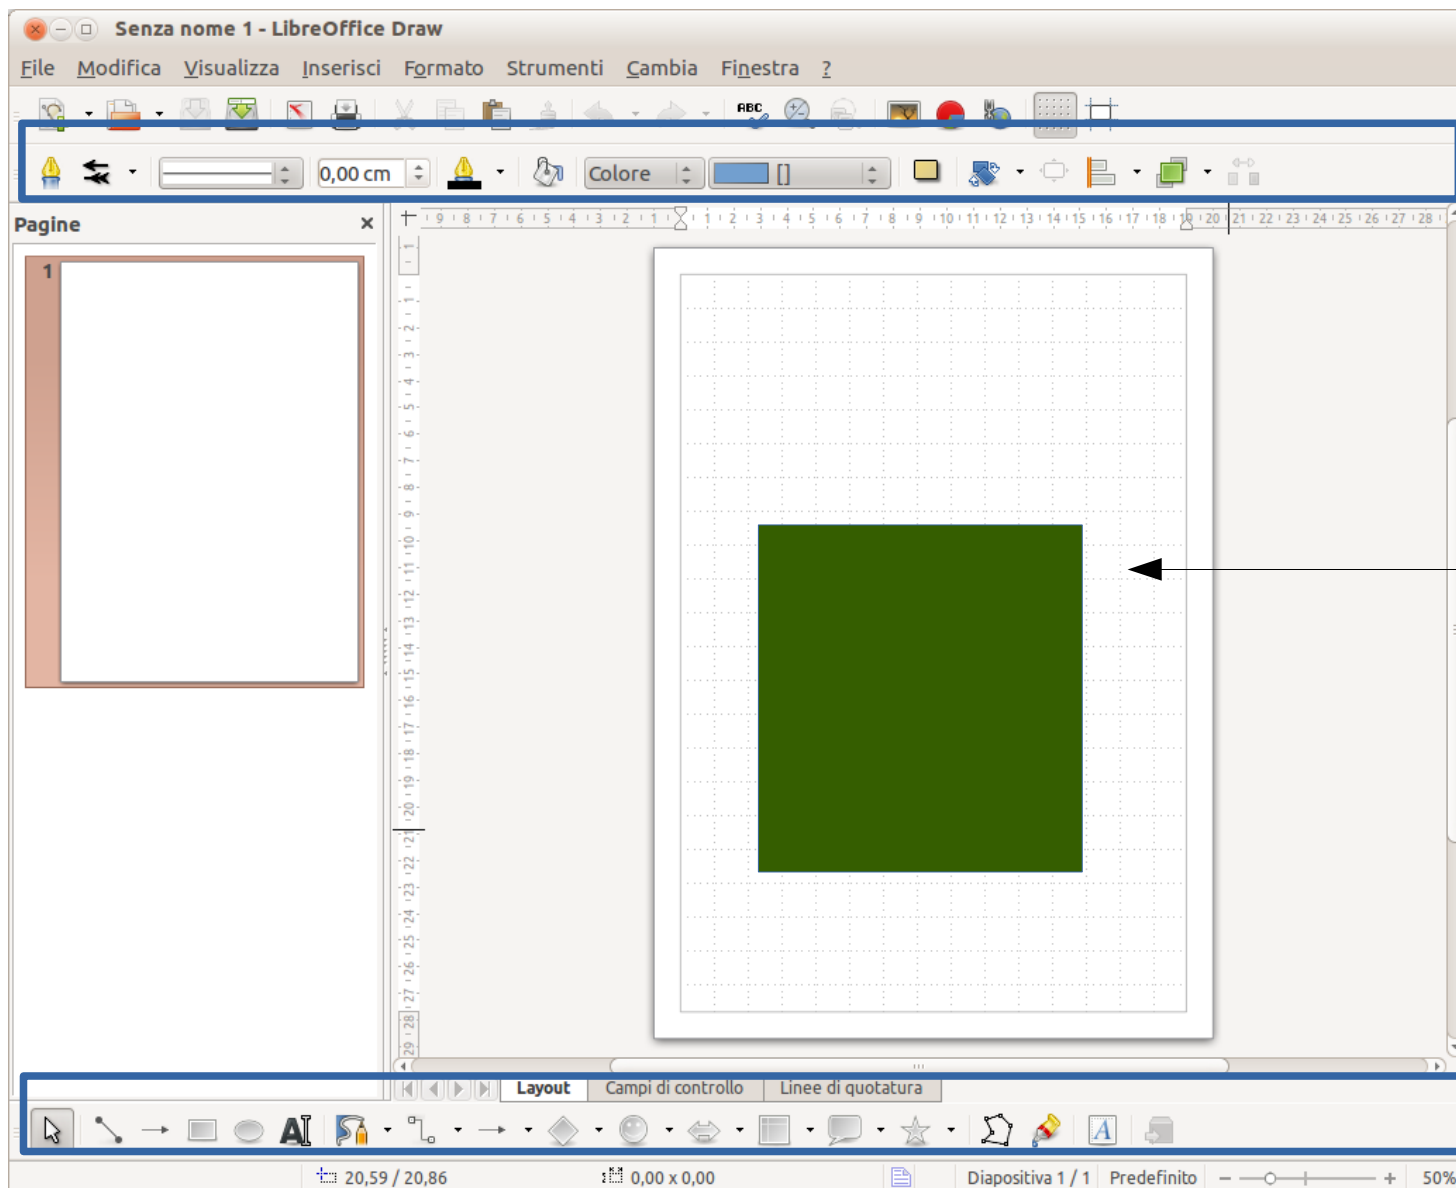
Senza nome 1 - LibreOffice Draw

File Modifica Visualizza Inserisci Formato Strumenti Cambia Finestra ?

0,00 cm

Colore

[]

Pagine

1

9 8 7 6 5 4 3 2 1 1 2 3 4 5 6 7 8 9 10 11 12 13 14 15 16 17 18 19 20 21 22 23 24 25 26 27 28

1 2 3 4 5 6 7 8 9 10 11 12 13 14 15 16 17 18 19 20 21 22 23 24 25 26 27 28 29

Layout Campi di controllo Linee di quotatura

20,59 / 20,86 0,00 x 0,00 Diapositiva 1 / 1 Predefinito 50%